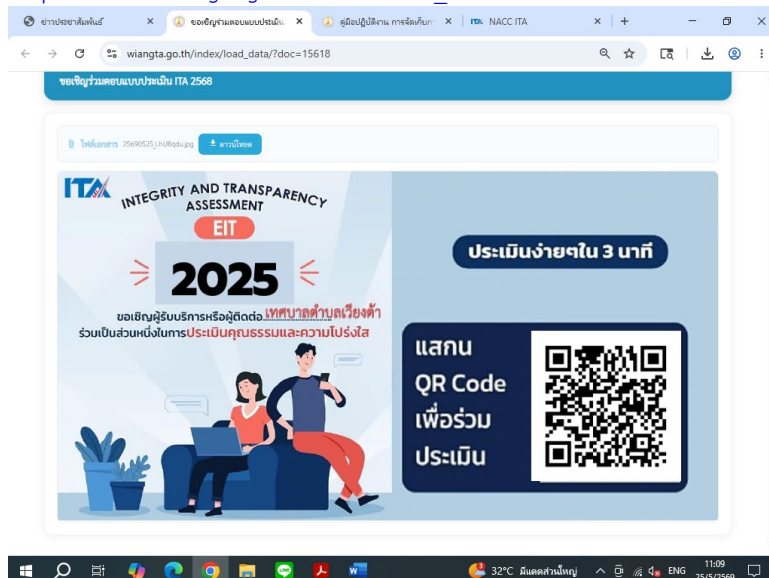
ข่าวประชาสัมพันธ์ × ขอเชิญร่วมตอบแบบประเมิน × คู่มือปฏิบัติงาน การจัดเก็บ × ITA NACC ITA × +

wiangta.go.th/index/load_data/?doc=15618

ขอเชิญร่วมตอบแบบประเมิน ITA 2568

ไฟล์เอกสาร 25680525_LhU8qdu.jpg ดาวน์โหลด

ITA INTEGRITY AND TRANSPARENCY ASSESSMENT

EIT

2025

ขอเชิญผู้รับบริการหรือผู้ติดต่อ...เทศบาลตำบลเวียงต้า
ร่วมเป็นส่วนหนึ่งในการประเมินคุณธรรมและความโปร่งใส

ประเมินง่ายๆใน 3 นาที

แสกน
QR Code
เพื่อร่วม
ประเมิน

32°C มีแดดส่วนใหญ่ ENG 11:09 25/5/2568